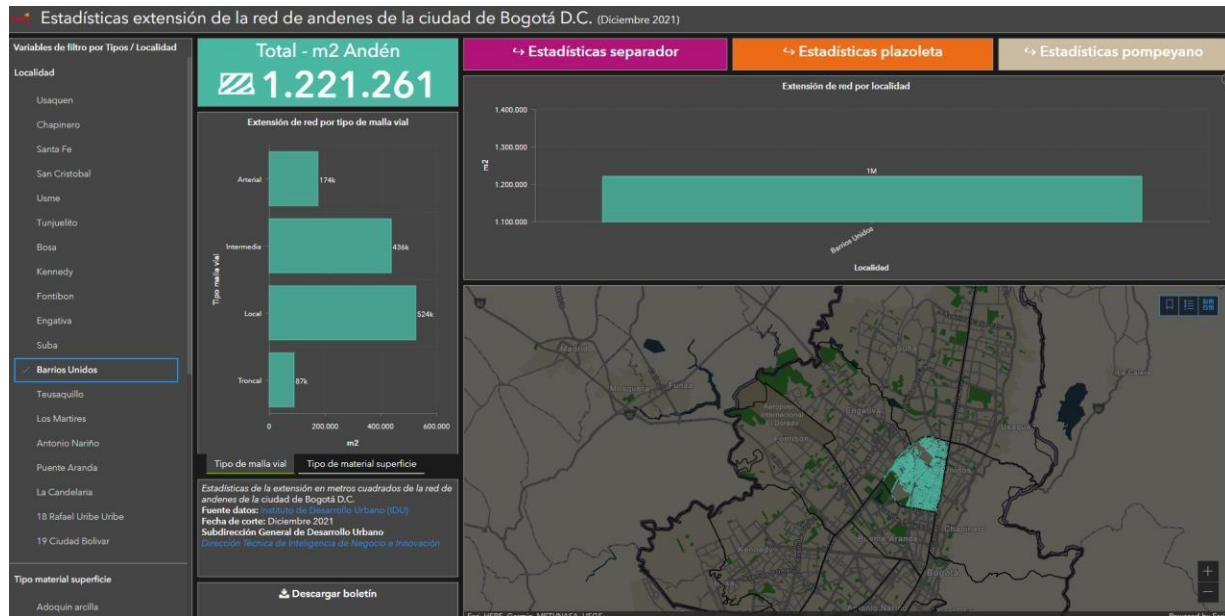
Estadísticas extensión de la red de andenes de la ciudad de Bogotá D.C. (Diciembre 2021)

Variables de filtro por Tipos / Localidad

Localidad

Usaquen
Chapinero
Santa Fe
San Cristobal
Usme
Tunjuelito
Bosa
Kennedy
Fontibon
Engativa
Suba
Barrios Unidos
Teusaquillo
Los Martires
Antonio Nariño
Puente Aranda
La Candelaria
18 Rafael Uribe Uribe
19 Ciudad Bolivar

Tipo material superficie

Adoquin arcilla

Total - m2 Andén

1.221.261

Extensión de red por tipo de malla vial

| Tipo malla vial | m2 |
|---|---|
| Arterial | 174k |
| Intermedia | 436k |
| Local | 524k |
| Troncal | 87k |

0
200.000
400.000
600.000
m2

Tipo de malla vial
Tipo de material superficie

Estadísticas de la extensión en metros cuadrados de la red de andenes de la ciudad de Bogotá D.C.
Fuente datos: Instituto de Desarrollo Urbano (IDU)
Fecha de corte: Diciembre 2021
Subdirección General de Desarrollo Urbano
Dirección Técnica de Inteligencia de Negocio e Innovación

Descargar boletín

Estadísticas separador
Estadísticas plazoleta
Estadísticas pompeyano

Extensión de red por localidad

1.400.000
1.300.000
1.200.000
1.100.000
m2
1M
Barrios Unidos
Localidad

Madrid
Mosquera
Funza
Aeropuerto Internacional El Dorado
Fontibon
Engativa
Suba
Usaquen
Chapinero
Kennedy
Puente Aranda
Bogotá
Antonio Nariño

Esri, HERE, Garmin, METI/NASA, USGS
Powered by Esri